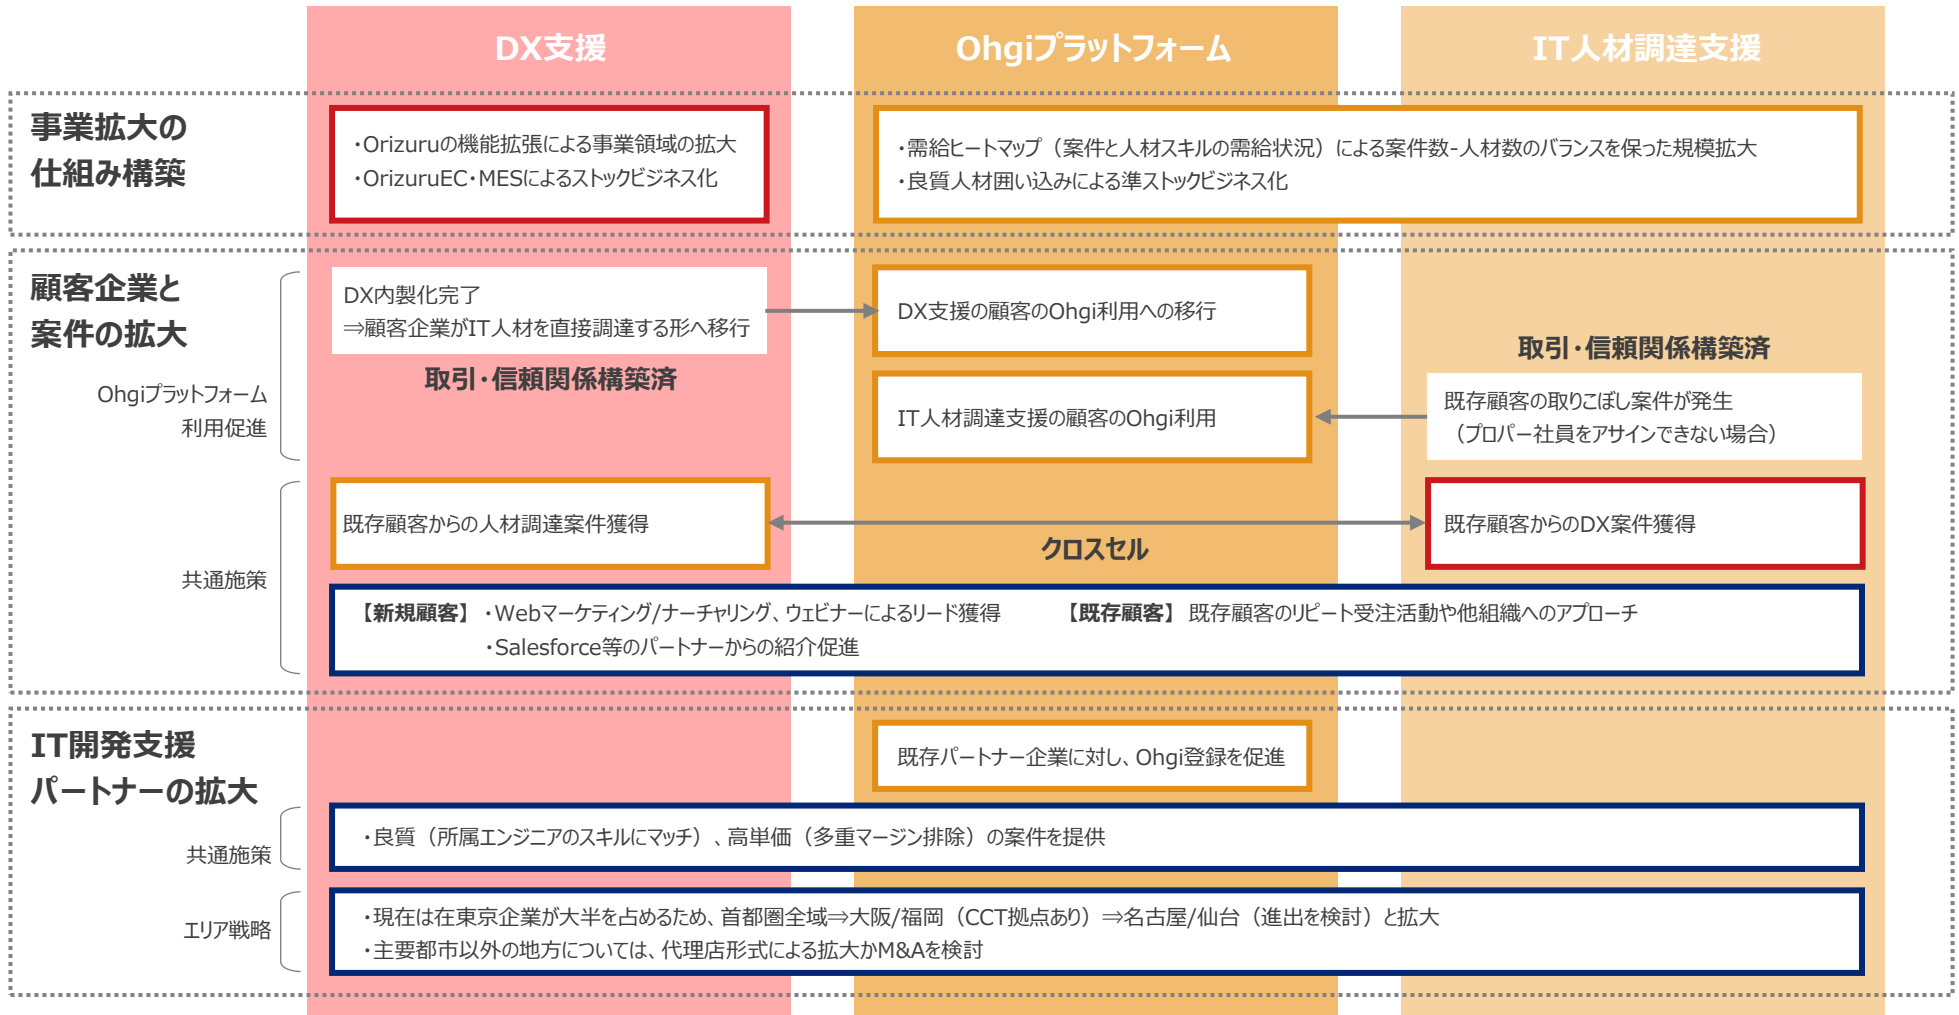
DX支援

Ohgiプラットフォーム

IT人材調達支援

事業拡大の仕組み構築

・Orizuruの機能拡張による事業領域の拡大
・OrizuruEC・MESによるストックビジネス化

・需給ヒートマップ（案件と人材スキルの需給状況）による案件数-人材数のバランスを保った規模拡大
・良質人材囲い込みによる準ストックビジネス化

顧客企業と案件の拡大

Ohgiプラットフォーム利用促進

DX内製化完了
⇒顧客企業がIT人材を直接調達する形へ移行

取引・信頼関係構築済

DX支援の顧客のOhgi利用への移行

IT人材調達支援の顧客のOhgi利用

取引・信頼関係構築済

既存顧客の取りこぼし案件が発生
（プロパー社員をアサインできない場合）

共通施策

既存顧客からの人材調達案件獲得

クロスセル

既存顧客からのDX案件獲得

【新規顧客】・Webマーケティング/ナーチャリング、ウェビナーによるリード獲得
・Salesforce等のパートナーからの紹介促進

【既存顧客】既存顧客のリピート受注活動や他組織へのアプローチ

IT開発支援パートナーの拡大

既存パートナー企業に対し、Ohgi登録を促進

共通施策

・良質（所属エンジニアのスキルにマッチ）、高単価（多重マージン排除）の案件を提供

エリア戦略

・現在は在東京企業が大半を占めるため、首都圏全域⇒大阪/福岡（CCT拠点あり）⇒名古屋/仙台（進出を検討）と拡大
・主要都市以外の地方については、代理店形式による拡大かM&Aを検討